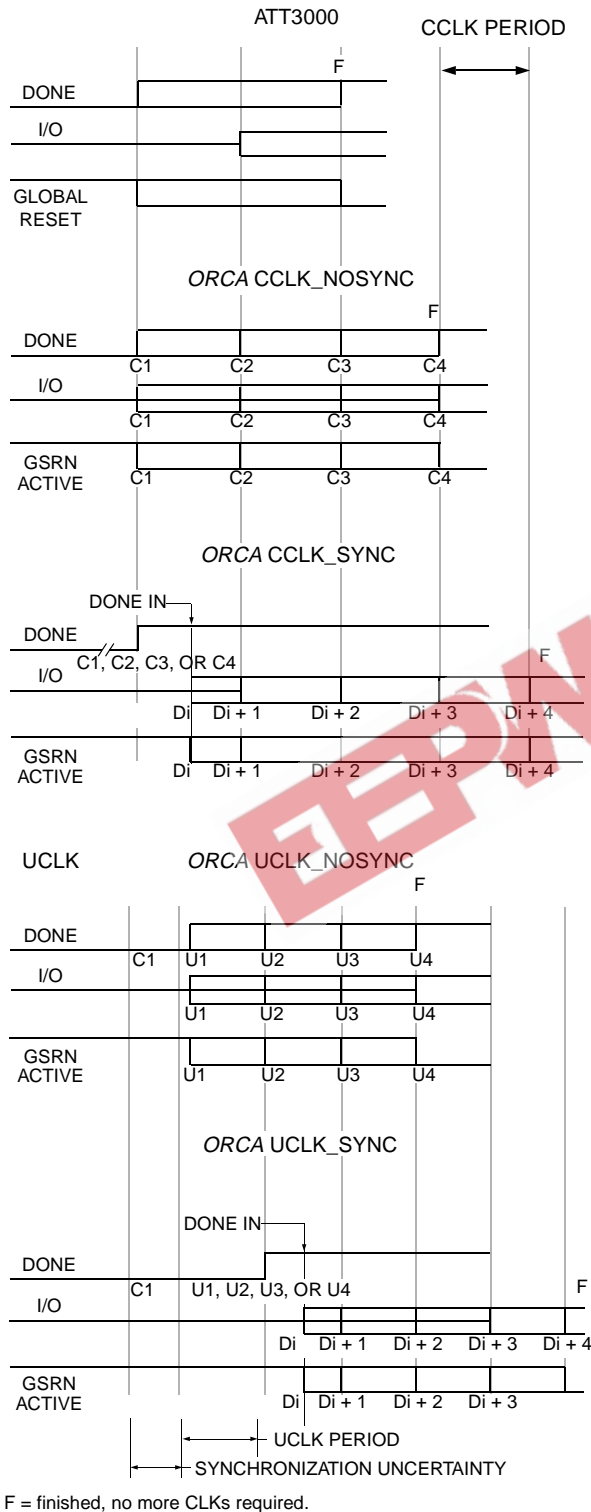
ATT3000

CCLK PERIOD

F

DONE

I/O

GLOBAL RESET

*ORCA* CCLK_NOSYNC

F

DONE

C1 C2 C3 C4

I/O

C1 C2 C3 C4

GSRN ACTIVE

C1 C2 C3 C4

*ORCA* CCLK_SYNC

DONE IN

DONE

C1, C2, C3, OR C4

F

I/O

Di Di + 1 Di + 2 Di + 3 Di + 4

GSRN ACTIVE

Di Di + 1 Di + 2 Di + 3 Di + 4

UCLK

*ORCA* UCLK_NOSYNC

F

DONE

C1 U1 U2 U3 U4

I/O

U1 U2 U3 U4

GSRN ACTIVE

U1 U2 U3 U4

*ORCA* UCLK_SYNC

DONE IN

DONE

C1 U1, U2, U3, OR U4

F

I/O

Di Di + 1 Di + 2 Di + 3 Di + 4

GSRN ACTIVE

Di Di + 1 Di + 2 Di + 3

UCLK PERIOD

SYNCHRONIZATION UNCERTAINTY

F = finished, no more CLKs required.